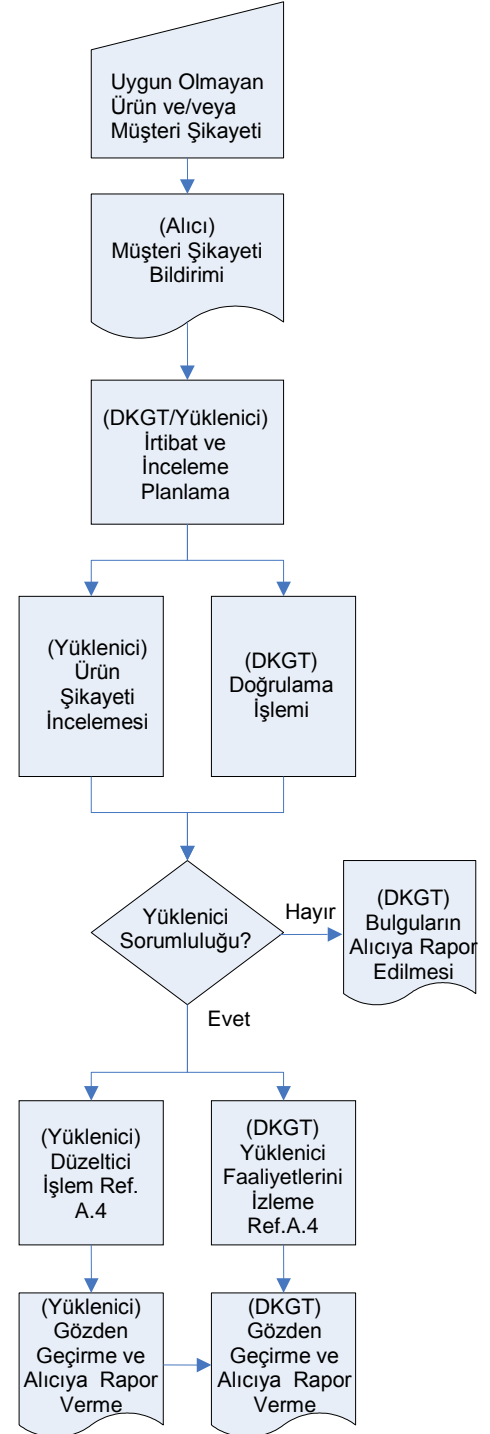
Uygun Olmayan Ürün ve/veya Müşteri Şikayeti

(Alıcı) Müşteri Şikayeti Bildirimi

(DKGT/Yüklenici) İrtibat ve İnceleme Planlama

(Yüklenici) Ürün Şikayeti İncelemesi

(DKGT) Doğrulama İşlemi

Yüklenici Sorumluluğu?

Hayır

(DKGT) Bulguların Alıcıya Rapor Edilmesi

Evet

(Yüklenici) Düzeltici İşlem Ref. A.4

(DKGT) Yüklenici Faaliyetlerini İzleme Ref.A.4

(Yüklenici) Gözden Geçirme ve Alıcıya Rapor Verme

(DKGT) Gözden Geçirme ve Alıcıya Rapor Verme